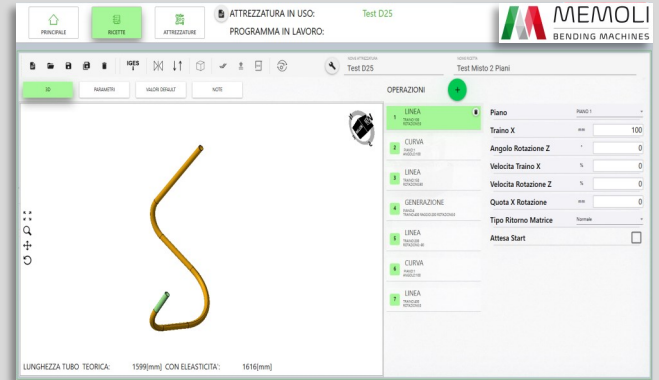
PRINCIPALE
RICETTE
ATTREZZATURE
ATTREZZATURA IN USO: Test D25
PROGRAMMA IN LAVORO:
MEMOLI
BENDING MACHINES

IGES

Test D25
Test Misto 2 Piani

3D
PARAMETRI
VALORI DEFAULT
NOTE

OPERAZIONI
+

1 LINEA
TRAINO 100
ROTAZIONE 0
2 CURVA
PIANO 1
ANGOLO 180
3 LINEA
TRAINO 100
ROTAZIONE 0
4 GENERAZIONE
TRAINO 4
TRAINO 200 ANGOLO 200 ROTAZIONE 0
5 LINEA
TRAINO 100
ROTAZIONE 45
6 CURVA
PIANO 1
ANGOLO 180
7 LINEA
TRAINO 200
ROTAZIONE 0

| | | |
|---|---|---|
| Piano | | PIANO 1 |
| Traino X | mm | 100 |
| Angolo Rotazione Z | ° | 0 |
| Velocita Traino X | % | 0 |
| Velocita Rotazione Z | % | 0 |
| Quota X Rotazione | mm | 0 |
| Tipo Ritorno Matrice | | Normale |
| Attesa Start | | |

LUNGHEZZA TUBO TEORICA: 1599[mm] CON ELEASTICITA': 1616[mm]